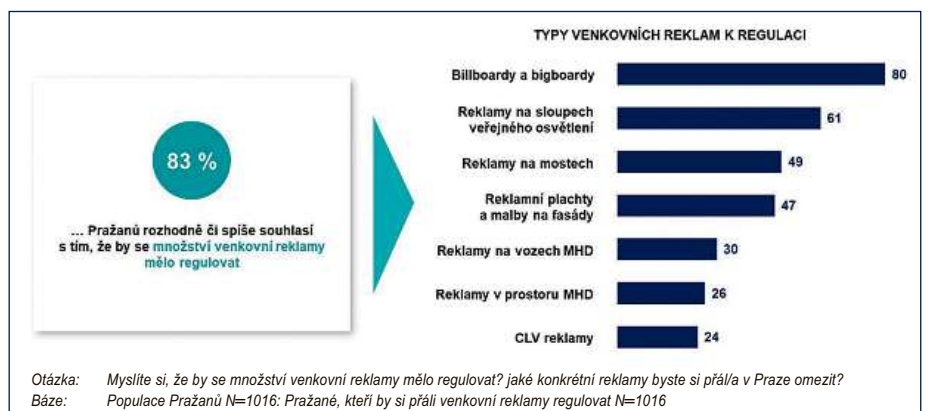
83 %

... Pražanů rozhodně či spíše souhlasí s tím, že by se množství venkovní reklamy mělo regulovat

TYPY VENKOVNÍCH REKLAM K REGULACI

Billboardy a bigboardy 80
Reklamy na sloupech veřejného osvětlení 61
Reklamy na mostech 49
Reklamní plachty a malby na fasády 47
Reklamy na vozech MHD 30
Reklamy v prostoru MHD 26
CLV reklamy 24

Otázka: Myslíte si, že by se množství venkovní reklamy mělo regulovat? jaké konkrétní reklamy byste si přál/a v Praze omezit?
Báze: Populace Pražanů N=1016: Pražané, kteří by si přáli venkovní reklamy regulovat N=1016